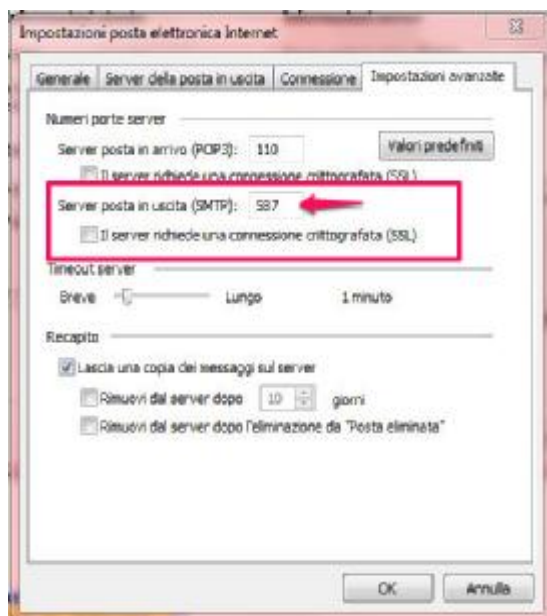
Impostazioni posta elettronica Internet

Generale | Server della posta in uscita | Connessione | Impostazioni avanzate

Numeri porte server

Server posta in arrivo (POP3): 110

Valori predefiniti

Il server richiede una connessione crittografata (SSL)

Server posta in uscita (SMTP): 587

Il server richiede una connessione crittografata (SSL)

Timeout server

Breve Lungo 1 minuto

Recapito

Lascia una copia dei messaggi sul server

Rimuovi dal server dopo 10 giorni

Rimuovi dal server dopo l'eliminazione da "Posta eliminata"

OK Annulla